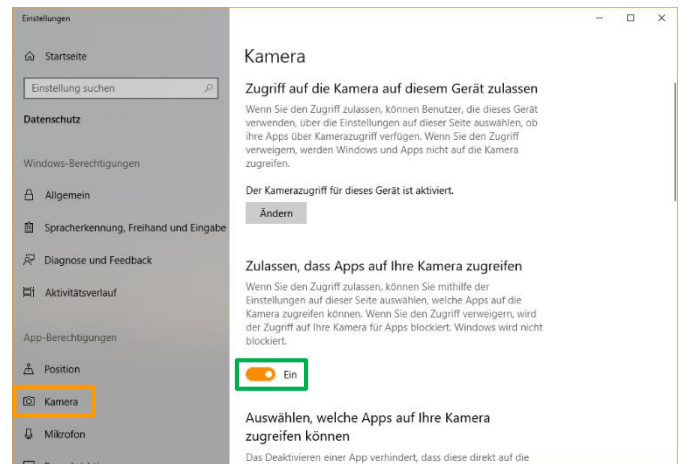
Einstellungen

Startseite

Einstellung suchen

Datenschutz

Windows-Berechtigungen

Allgemein

Spracherkennung, Freihand und Eingabe

Diagnose und Feedback

Aktivitätsverlauf

App-Berechtigungen

Position

Kamera

Mikrofon

Kamera

Zugriff auf die Kamera auf diesem Gerät zulassen

Wenn Sie den Zugriff zulassen, können Benutzer, die dieses Gerät verwenden, über die Einstellungen auf dieser Seite auswählen, ob ihre Apps über Kamerazugriff verfügen. Wenn Sie den Zugriff verweigern, werden Windows und Apps nicht auf die Kamera zugreifen.

Der Kamerazugriff für dieses Gerät ist aktiviert.

Ändern

Zulassen, dass Apps auf Ihre Kamera zugreifen

Wenn Sie den Zugriff zulassen, können Sie mithilfe der Einstellungen auf dieser Seite auswählen, welche Apps auf die Kamera zugreifen können. Wenn Sie den Zugriff verweigern, wird der Zugriff auf Ihre Kamera für Apps blockiert. Windows wird nicht blockiert.

Ein

Auswählen, welche Apps auf Ihre Kamera zugreifen können

Das Deaktivieren einer App verhindert, dass diese direkt auf die